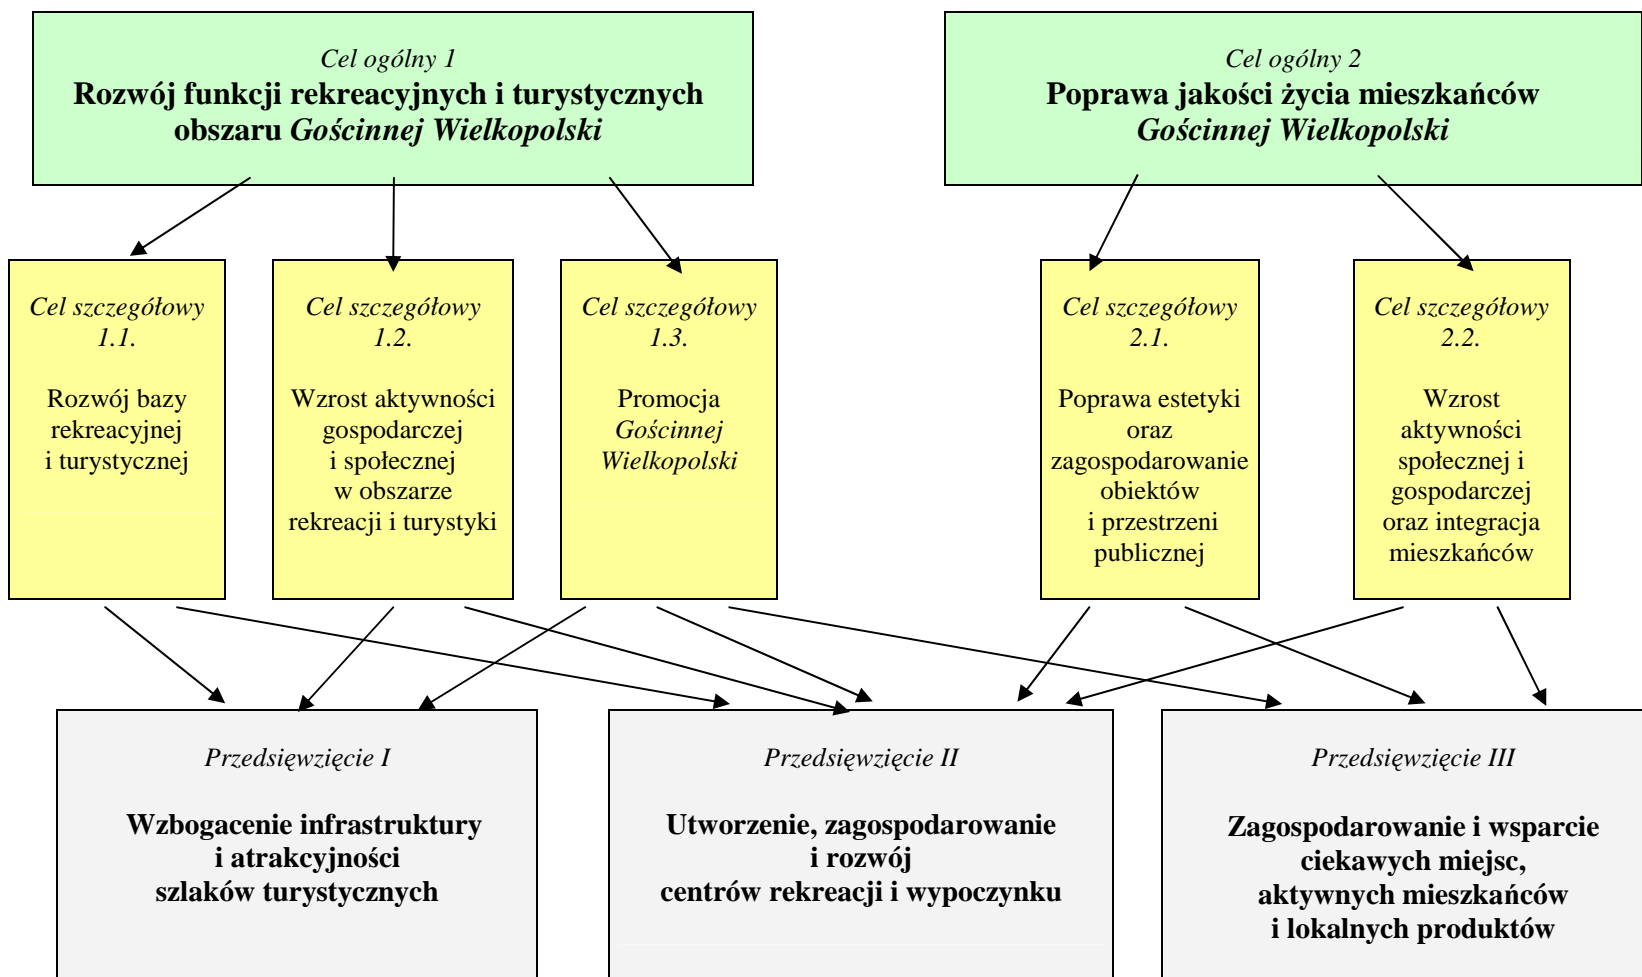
Cel ogólny 1
**Rozwój funkcji rekreacyjnych i turystycznych obszaru *Gościnnej Wielkopolski***

Cel ogólny 2
**Poprawa jakości życia mieszkańców *Gościnnej Wielkopolski***

Cel szczegółowy 1.1.

Rozwój bazy rekreacyjnej i turystycznej

Cel szczegółowy 1.2.

Wzrost aktywności gospodarczej i społecznej w obszarze rekreacji i turystyki

Cel szczegółowy 1.3.

Promocja *Gościnnej Wielkopolski*

Cel szczegółowy 2.1.

Poprawa estetyki oraz zagospodarowanie obiektów i przestrzeni publicznej

Cel szczegółowy 2.2.

Wzrost aktywności społecznej i gospodarczej oraz integracja mieszkańców

Przedsięwzięcie I

**Wzbogacenie infrastruktury i atrakcyjności szlaków turystycznych**

Przedsięwzięcie II

**Utworzenie, zagospodarowanie i rozwój centrów rekreacji i wypoczynku**

Przedsięwzięcie III

**Zagospodarowanie i wsparcie ciekawych miejsc, aktywnych mieszkańców i lokalnych produktów**